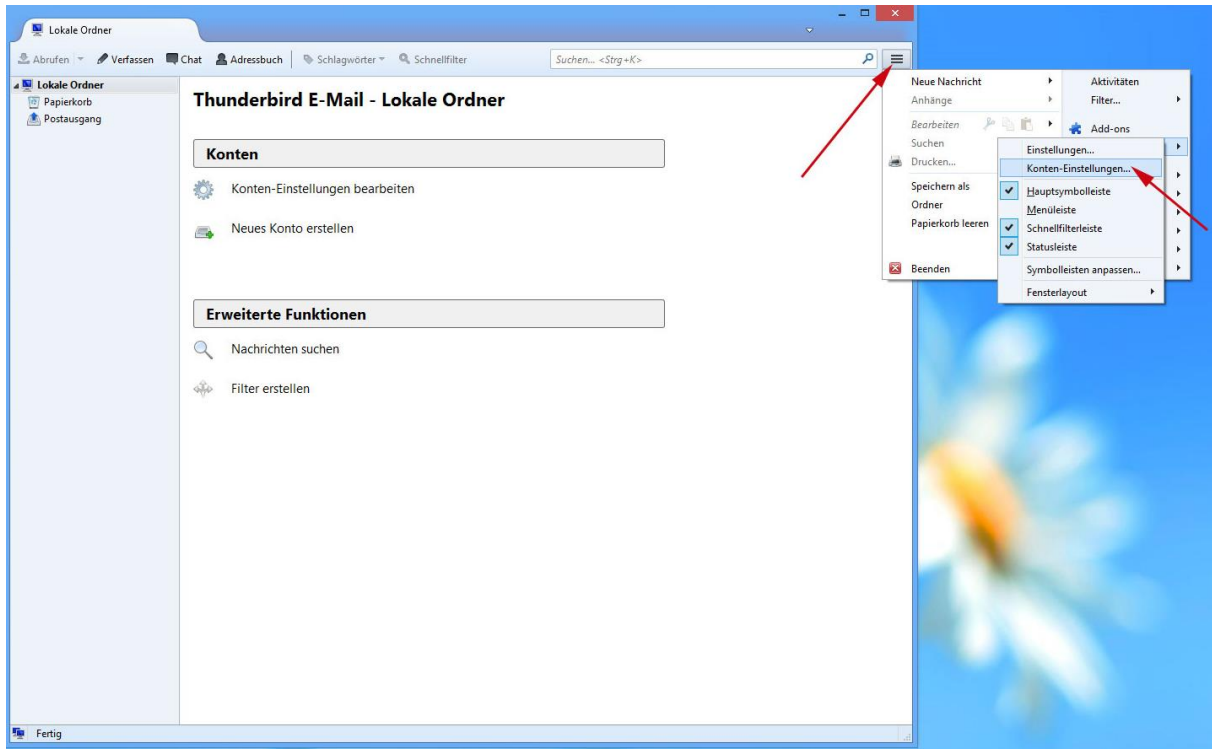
Lokale Ordner

Abrufen Verfassen Chat Adressbuch Schlagwörter Schnellfilter Suchen... <Strg+K>

Lokale Ordner
Papierkorb
Postausgang

Thunderbird E-Mail - Lokale Ordner

Konten

Konten-Einstellungen bearbeiten

Neues Konto erstellen

Erweiterte Funktionen

Nachrichten suchen

Filter erstellen

Neue Nachricht
Anhänge
Bearbeiten
Suchen
Drucken...
Speichern als
Ordner
Papierkorb leeren
Beenden

Aktivitäten
Filter...
Add-ons

Einstellungen...
Konten-Einstellungen...
Hauptsymbolleiste
Menüleiste
Schnellfilterleiste
Statusleiste
Symbolleisten anpassen...
Fensterlayout

Fertig